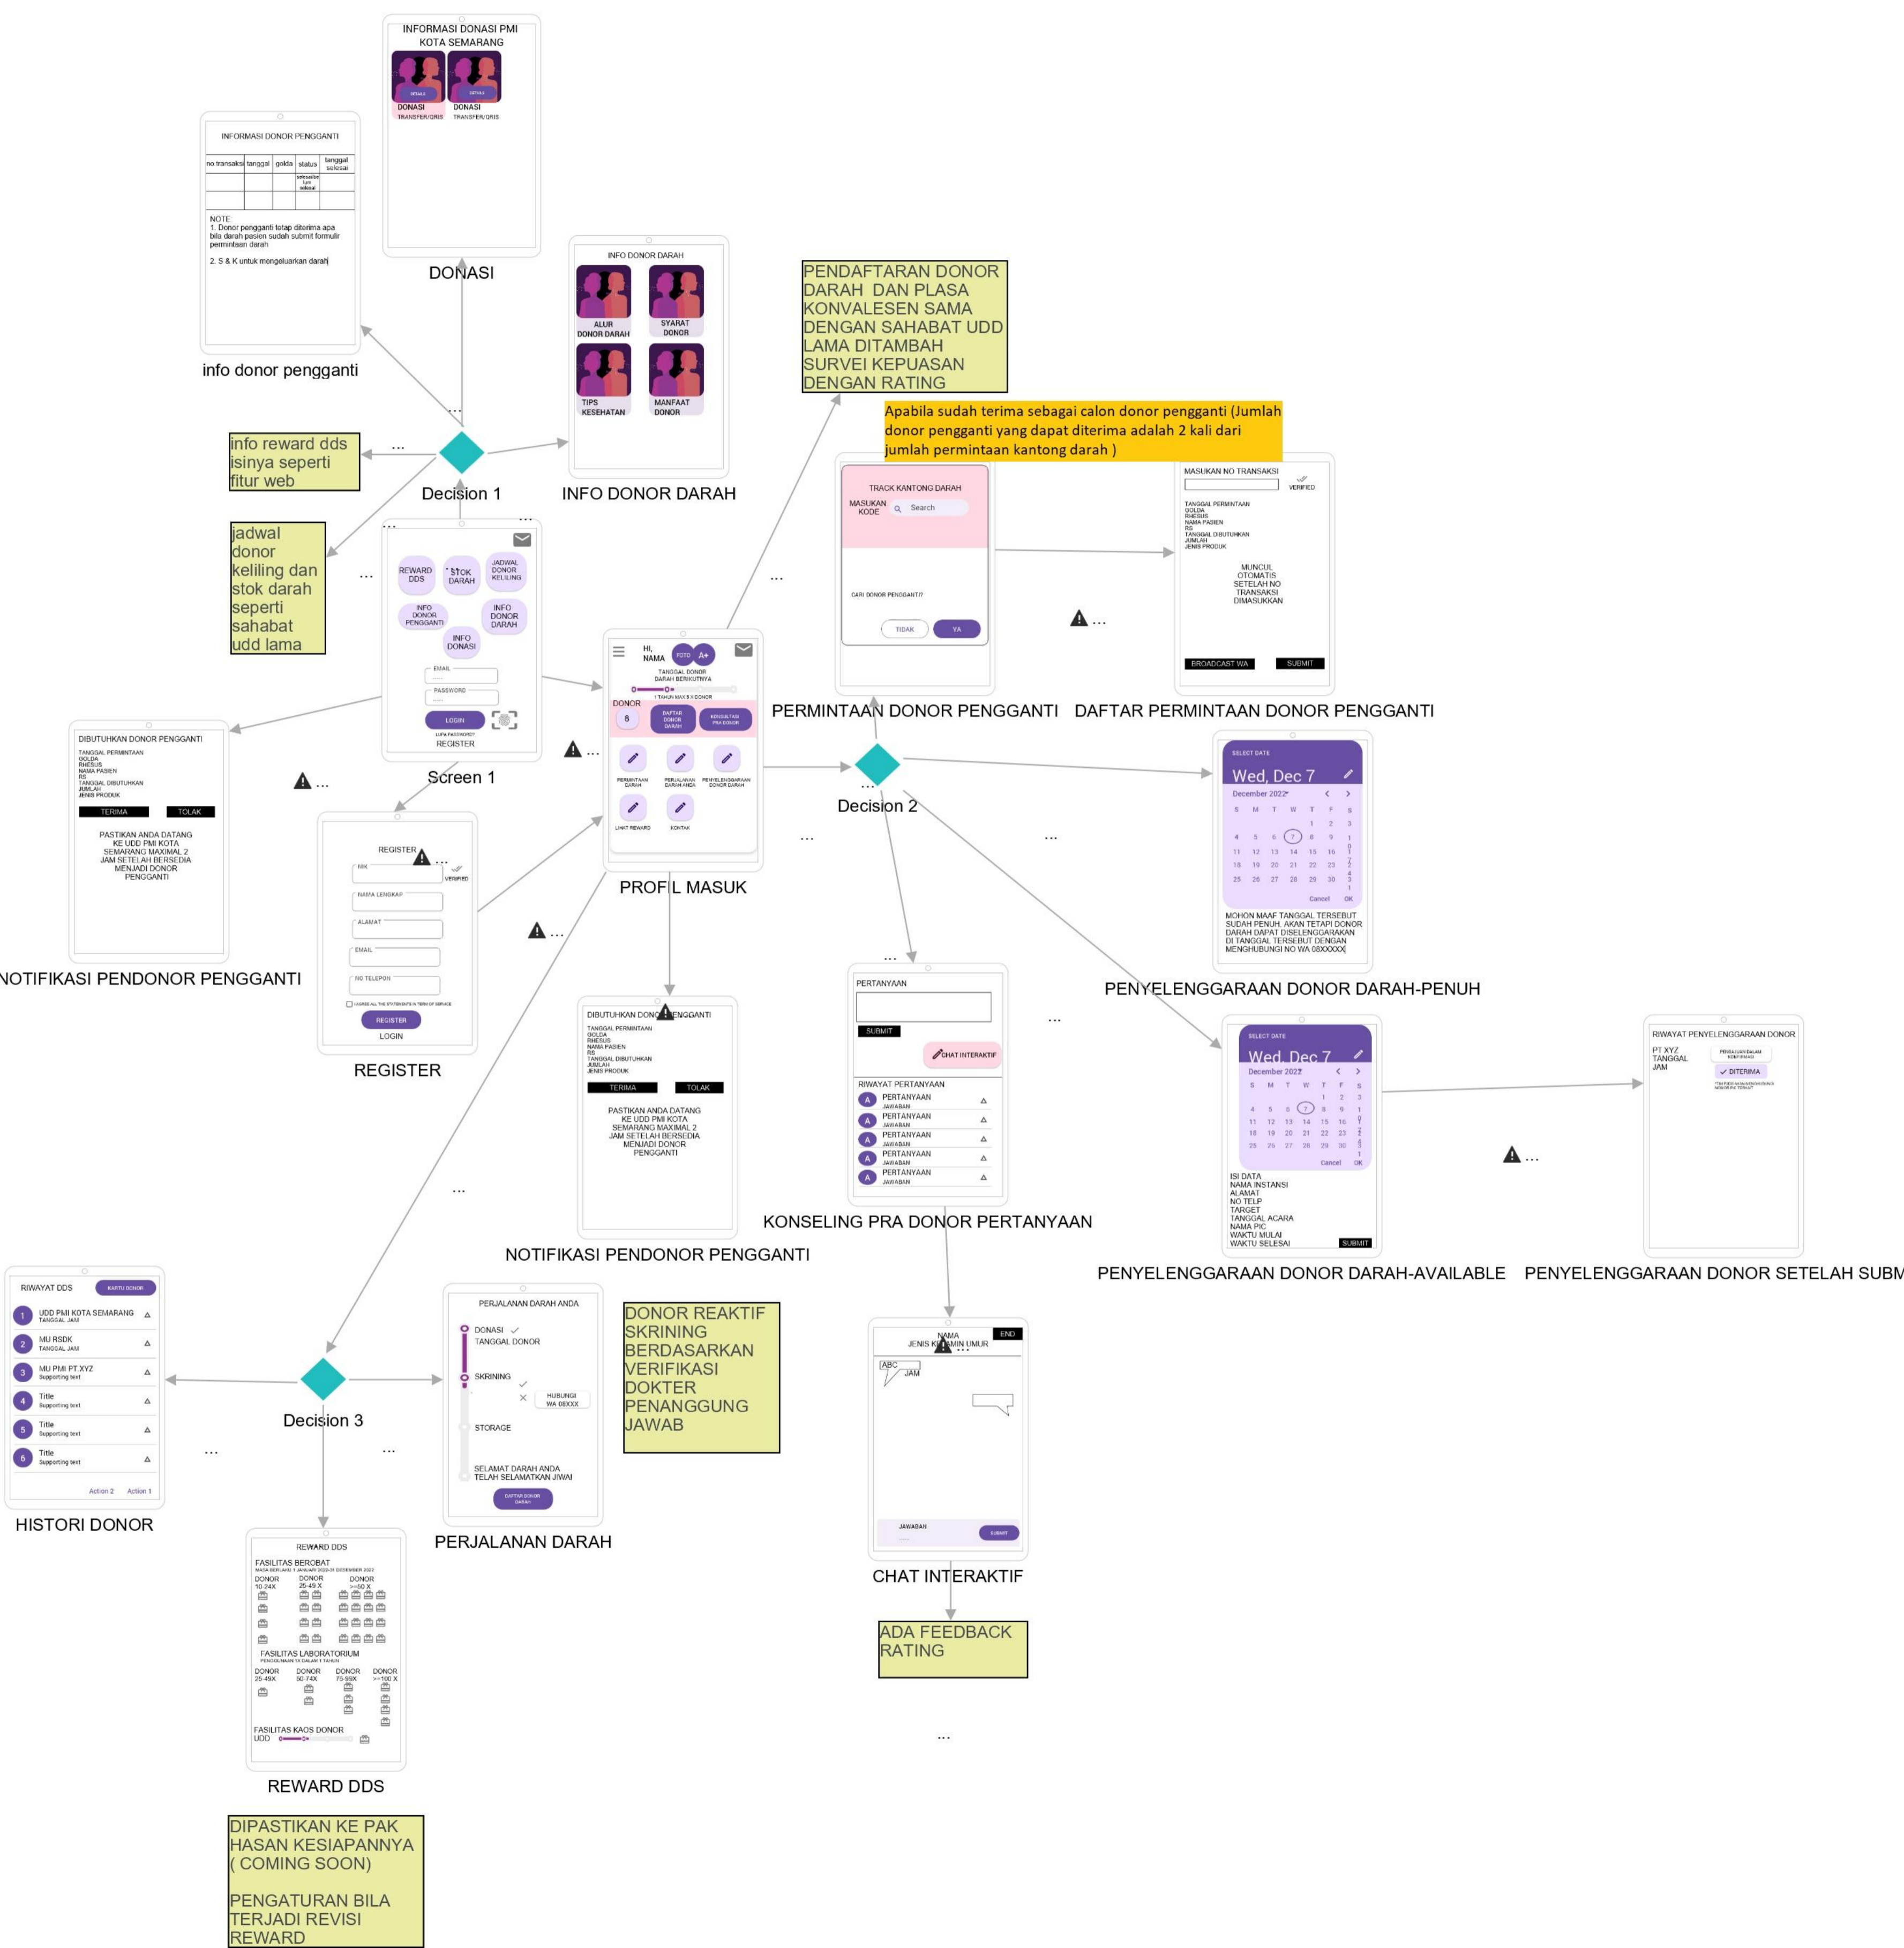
INFORMASI DONASI PMI KOTA SEMARANG

DONASI TRANSFER/QRIS

DONASI TRANSFER/QRIS

DONASI

INFORMASI DONOR PENGGANTI

| no transaksi | tanggal | golda | status | tanggal selesai |
|---|---|---|---|---|
| | | | | |
| | | | | |

NOTE
1. Donor pengganti tetap diterima apa bila darah pasien sudah submit formulir permintaan darah

2. S & K untuk mengeluarkan darah

info donor pengganti

INFO DONOR DARAH

ALUR DONOR DARAH

SYARAT DONOR

TIPS KESEHATAN

MANFAAT DONOR

INFO DONOR DARAH

info reward dds isinya seperti fitur web

Decision 1

jadwal donor keliling dan stok darah seperti sahabat udd lama

REWARD DDS

STOK DARAH

JADWAL DONOR KELILING

INFO DONOR PENGGANTI

INFO DONOR DARAH

INFO DONASI

EMAIL

PASSWORD

LOGIN

REGISTER

Screen 1

PENDAFTARAN DONOR DARAH DAN PLASA KONVALESEN SAMA DENGAN SAHABAT UDD LAMA DITAMBAH SURVEI KEPUASAN DENGAN RATING

Apabila sudah terima sebagai calon donor pengganti (Jumlah donor pengganti yang dapat diterima adalah 2 kali dari jumlah permintaan kantong darah )

TRACK KANTONG DARAH

MASUKAN KODE

Search

CARI DONOR PENGGANTI?

TIDAK

YA

PERMINTAAN DONOR PENGGANTI

MASUKAN NO TRANSAKSI

VERIFIED

TANGGAL PERMINTAAN
GOLDA
RHESUS
NAMA PASIEN
RS
TANGGAL DIBUTUHKAN
JUMLAH
JENIS PRODUK

MUNCUL OTOMATIS SETELAH NO TRANSAKSI DIMASUKKAN

BROADCAST WA

SUBMIT

DAFTAR PERMINTAAN DONOR PENGGANTI

HI, NAMA

FOTO

A+

TANGGAL DONOR DARAH BERIKUTNYA

DONOR

8

DAFTAR DONOR DARAH

KONSULTASI PRA DONOR

PERMINTAAN DARAH

PERJALANAN DARAH ANDA

PENYELENGGARAAN DONOR DARAH

LIHAT REWARD

KONTAK

PROFIL MASUK

DIBUTUHKAN DONOR PENGGANTI

TANGGAL PERMINTAAN
GOLDA
RHESUS
NAMA PASIEN
RS
TANGGAL DIBUTUHKAN
JUMLAH
JENIS PRODUK

TERIMA

TOLAK

PASTIKAN ANDA DATANG KE UDD PMI KOTA SEMARANG MAXIMAL 2 JAM SETELAH BERSEDIA MENJADI DONOR PENGGANTI

NOTIFIKASI PENDONOR PENGGANTI

REGISTER

NIK

VERIFIED

NAMA LENGKAP

ALAMAT

EMAIL

NO TELEPON

REGISTER

LOGIN

REGISTER

Decision 2

SELECT DATE

Wed, Dec 7

December 2022

| S | M | T | W | T | F | S |
|---|---|---|---|---|---|---|
| | | | | 1 | 2 | 3 |
| 4 | 5 | 6 | 7 | 8 | 9 | 10 |
| 11 | 12 | 13 | 14 | 15 | 16 | 17 |
| 18 | 19 | 20 | 21 | 22 | 23 | 24 |
| 25 | 26 | 27 | 28 | 29 | 30 | 31 |

Cancel OK

MOHON MAAF TANGGAL TERSEBUT SUDAH PENUH. AKAN TETAPI DONOR DARAH DAPAT DISELENGGARAKAN DI TANGGAL TERSEBUT DENGAN MENGHUBUNGI NO WA 08XXXXX

PENYELENGGARAAN DONOR DARAH-PENUH

DIBUTUHKAN DONOR PENGGANTI

TANGGAL PERMINTAAN
GOLDA
RHESUS
NAMA PASIEN
RS
TANGGAL DIBUTUHKAN
JUMLAH
JENIS PRODUK

TERIMA

TOLAK

PASTIKAN ANDA DATANG KE UDD PMI KOTA SEMARANG MAXIMAL 2 JAM SETELAH BERSEDIA MENJADI DONOR PENGGANTI

NOTIFIKASI PENDONOR PENGGANTI

PERTANYAAN

SUBMIT

CHAT INTERAKTIF

RIWAYAT PERTANYAAN

PERTANYAAN JAWABAN

PERTANYAAN JAWABAN

PERTANYAAN JAWABAN

PERTANYAAN JAWABAN

PERTANYAAN JAWABAN

KONSELING PRA DONOR PERTANYAAN

SELECT DATE

Wed, Dec 7

December 2022

Cancel OK

ISI DATA
NAMA INSTANSI
ALAMAT
NO TELP
TARGET
TANGGAL ACARA
NAMA PIC
WAKTU MULAI
WAKTU SELESAI

SUBMIT

PENYELENGGARAAN DONOR DARAH-AVAILABLE

RIWAYAT PENYELENGGARAAN DONOR

PT XYZ
TANGGAL
JAM

DITERIMA

PENYELENGGARAAN DONOR SETELAH SUBM

RIWAYAT DDS

KARTU DONOR

UDD PMI KOTA SEMARANG TANGGAL JAM

MU RSDK TANGGAL JAM

MU PMI PT XYZ Supporting text

Title Supporting text

Title Supporting text

Title Supporting text

Action 2 Action 1

HISTORI DONOR

Decision 3

PERJALANAN DARAH ANDA

DONASI

TANGGAL DONOR

SKRINING

HUBUNGI WA 08XXX

STORAGE

SELAMAT DARAH ANDA TELAH SELAMATKAN JIWA!

DAFTAR DONOR DARAH

PERJALANAN DARAH

DONOR REAKTIF SKRINING BERDASARKAN VERIFIKASI DOKTER PENANGGUNG JAWAB

NAMA
JENIS KELAMIN UMUR

END

ABC JAM

JAWABAN

SUBMIT

CHAT INTERAKTIF

ADA FEEDBACK RATING

REWARD DDS

FASILITAS BEROBAT

DONOR 10-24X

DONOR 25-49 X

DONOR >=50 X

FASILITAS LABORATORIUM

DONOR 25-49X

DONOR 50-74X

DONOR 75-99X

DONOR >=100 X

FASILITAS KAOS DONOR

UDD

REWARD DDS

DIPASTIKAN KE PAK HASAN KESIAPANNYA ( COMING SOON)

PENGATURAN BILA TERJADI REVISI REWARD